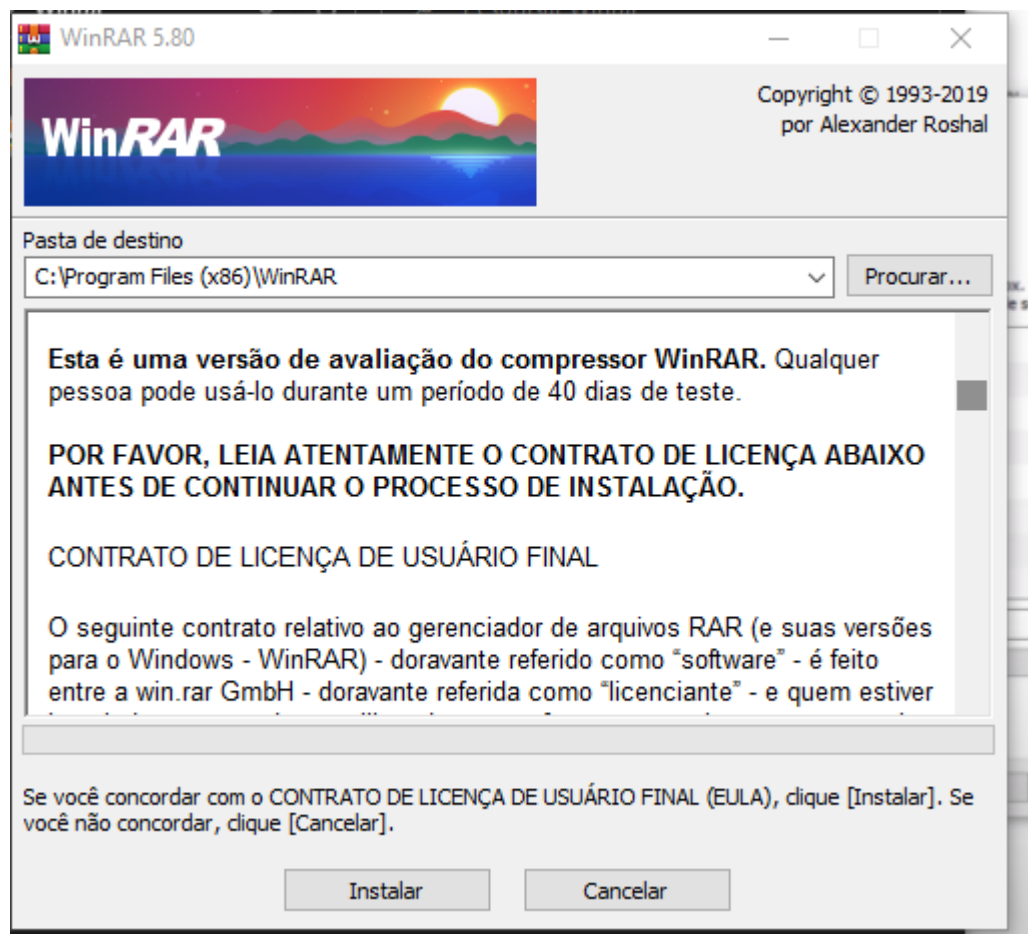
WinRAR 5.80

WinRAR

Copyright © 1993-2019
por Alexander Roshal

Pasta de destino

C:\Program Files (x86)\WinRAR

Procurar...

**Esta é uma versão de avaliação do compressor WinRAR.** Qualquer pessoa pode usá-lo durante um período de 40 dias de teste.

**POR FAVOR, LEIA ATENTAMENTE O CONTRATO DE LICENÇA ABAIXO ANTES DE CONTINUAR O PROCESSO DE INSTALAÇÃO.**

CONTRATO DE LICENÇA DE USUÁRIO FINAL

O seguinte contrato relativo ao gerenciador de arquivos RAR (e suas versões para o Windows - WinRAR) - doravante referido como "software" - é feito entre a win.rar GmbH - doravante referida como "licenciante" - e quem estiver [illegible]

Se você concordar com o CONTRATO DE LICENÇA DE USUÁRIO FINAL (EULA), clique [Instalar]. Se você não concordar, clique [Cancelar].

Instalar

Cancelar